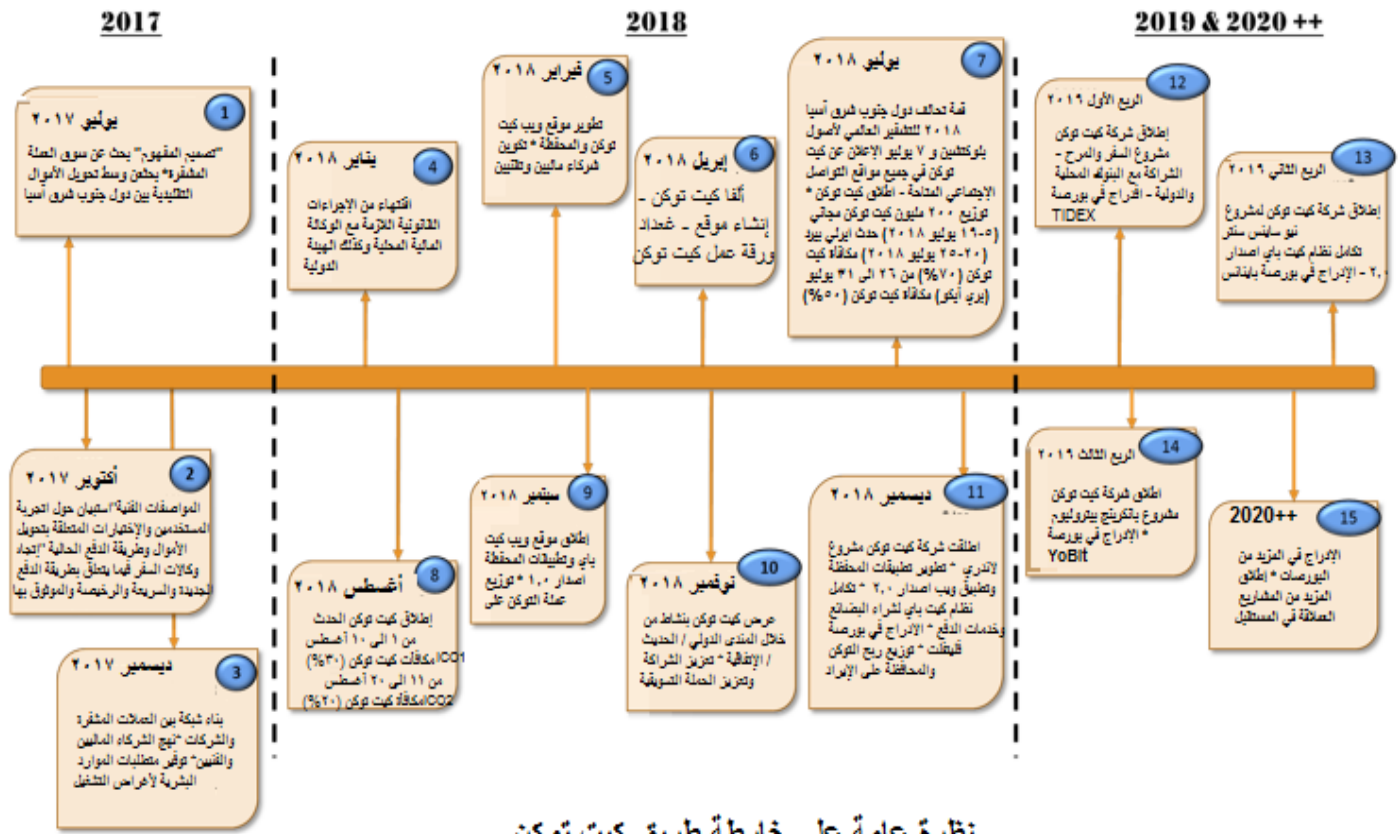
2017

2018

2019 & 2020 ++

1
يوليو ٢٠١٧
"تصميم المفهوم" بحث عن سوق العملة المشفرة* يحقن وسط تحويل الأموال التقليدية بين دول جنوب شرق آسيا

2
أكتوبر ٢٠١٧
المواصفات الفنية "استبيان حول تجربة المستخدمين والإخبارات المتعلقة بتحويل الأموال وطريقة الدفع الحالية" إيجاد وكالات السفر فيما يتعلق بطريقة الدفع الجديدة والسريعة والرخيصة والموثوق بها

3
ديسمبر ٢٠١٧
بناء شبكة بين العملات المشفرة والشركات "نهج الشركاء الماليين والفنيين" توفير متطلبات الموارد البشرية لأغراض التشغيل

4
يناير ٢٠١٨
انتهاء من الإجراءات القانونية اللازمة مع الوكالة المالية المحلية وكذلك الهيئة الدولية

5
فبراير ٢٠١٨
تطوير موقع ويب كيت توكن والمحفظة* تكوين شركاء ماليين وتقنيين

6
إبريل ٢٠١٨
ألفا كيت توكن - إنشاء موقع - غداد ورقة عمل كيت توكن

7
يوليو ٢٠١٨
قمة تحالف دول جنوب شرق آسيا ٢٠١٨ للتفكير العالمي لأصول بلوكتشين و ٧ يوليو الإعلان عن كيت توكن في جميع مواقع التواصل الاجتماعي المتاحة - اطلاق كيت توكن * توزيع ٢٠٠ مليون كيت توكن مجاني (٥-١٩ يوليو ٢٠١٨) حدث ايرلي بيرد (٢٠-٢٥ يوليو ٢٠١٨) مكافاة كيت توكن (٧٠%) من ٢٦ الى ٣١ يوليو (بري أيكو) مكافاة كيت توكن (٥٠%)

8
أغسطس ٢٠١٨
إطلاق كيت توكن الحدث من ١ الى ١٠ أغسطس ICO1 مكافآت كيت توكن (٣٠%) من ١١ الى ٢٠ أغسطس ICO2 مكافاة كيت توكن (٢٠%)

9
سبتمبر ٢٠١٨
إطلاق موقع ويب كيت باي وتطبيقات المحفظة إصدار ١,٠ * توزيع عملة التوكن على

10
نوفمبر ٢٠١٨
عرض كيت توكن بنشاط من خلال المنتدى الدولي / الحديث / الإتفاقية * تعزيز الشراكة وتعزيز الحملة التسويقية

11
ديسمبر ٢٠١٨
اطلقت شركة كيت توكن مشروع لاندري * تطوير تطبيقات المحفظة وتطبيق ويب اصدار ٢,٠ * تكامل نظام كيت باي لشراء البضائع وخدمات الدفع * الادراج في بورصة قليفت * توزيع ربح التوكن والمحافظة على الإيراد

12
الربع الأول ٢٠١٩
إطلاق شركة كيت توكن مشروع السفر والمرح - الشراكة مع البنوك المحلية والدولية - الادراج في بورصة TIDEX

13
الربع الثاني ٢٠١٩
إطلاق شركة كيت توكن لمشروع نيو سايتس سنتر تكامل نظام كيت باي اصدار ٢,٠ - الإدراج في بورصة بايننس

14
الربع الثالث ٢٠١٩
اطلاق شركة كيت توكن مشروع بالكرتنج بيتروليوم * الإدراج في بورصة YoBit

15
2020++
الإدراج في المزيد من البورصات * إطلاق المزيد من المشاريع العملاقة في المستقبل

نظرة عامة على خارطة طريق كيت توكن